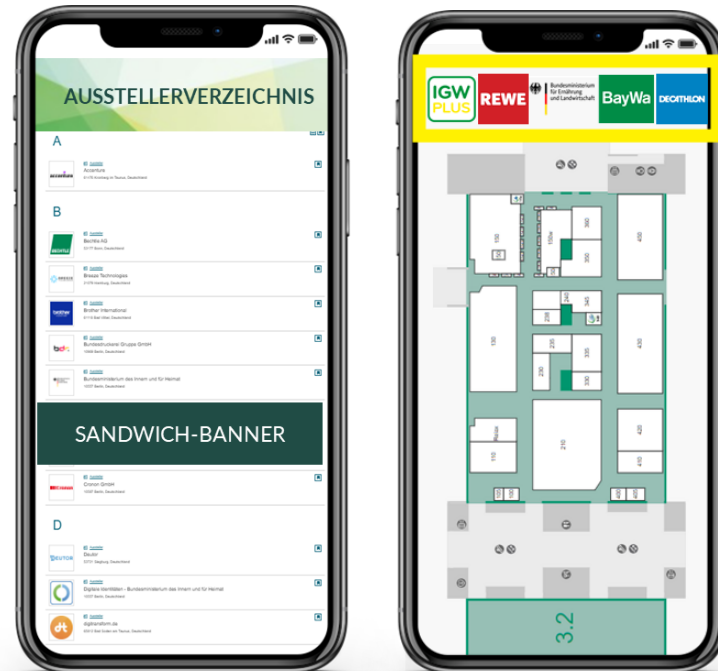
AUSSTELLERVERZEICHNIS

A

Accenture

B

Bechtle AG

Brieeze Technologies

Brother International

Bundesdruckerei Gruppe GmbH

Bundesministerium des Innern und für Heimat

SANDWICH-BANNER

Cronon GmbH

D

Deutor

Digitale Identitäten - Bundesministerium des Innern und für Heimat

digitransform.de

IGW PLUS

REWE

Bundesministerium für Ernährung und Landwirtschaft

BayWa

DECATHLON

100

150a

360

350

400

130

240

345

235

230

335

330

430

420

410

110

210

105

105

405

405

3.2